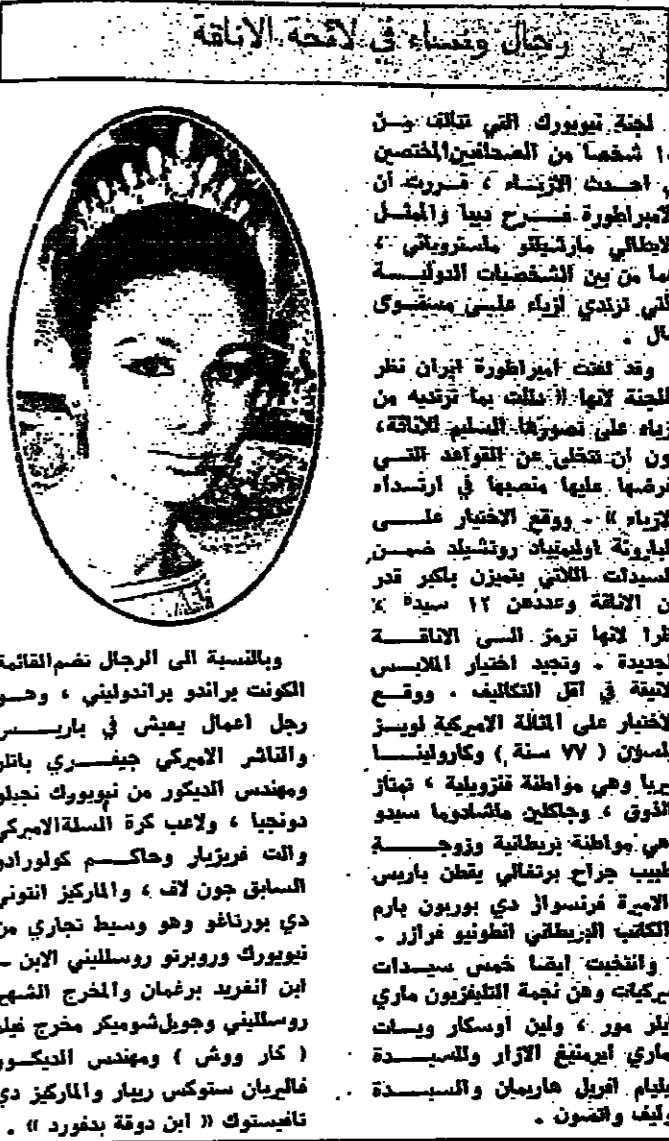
رجال ونساء في لائحة الاناقة

لجنة نيويورك التي تتألف من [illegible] شخصاً من الصحافيين المختصين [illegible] احدث الازياء ، قررت أن الامبراطورة فرح ديبا والممثل الايطالي مارتشيلو ماستروياني ، هما من بين الشخصيات الدولية التي ترتدي ازياء على مستوى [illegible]ال .

وقد لفتت امبراطورة ايران نظر اللجنة لانها « دللت بما ترتديه من ازياء على تصورها السليم للاناقة ، دون ان تتخلى عن القواعد التي فرضها عليها منصبها في ارتداء الازياء » . ووقع الاختيار على البارونة اوليمبياد روتشيلد ضمن السيدات اللاتي يتميزن بأكبر قدر من الاناقة وعددهن ١٢ سيدة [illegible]ظرا لانها ترمز الى الاناقة الجديدة . وتجيد اختيار الملابس اللائقة في اقل التكاليف . ووقع الاختيار على المثالة الامريكية لويز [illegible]لسون ( ٧٧ سنة ) وكارولينا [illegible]يريا وهي مواطنة فنزويلية ، تمتاز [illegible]الذوق ، وجاكلين ماشادوما سيدو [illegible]هي مواطنة بريطانية وزوجة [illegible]طبيب جراح برتغالي يقطن باريس الاميرة فرنسواز دي بوربون بارم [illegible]الكاتب البريطاني انطونيو فرازر . وانتخبت ايضا خمس سيدات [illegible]مريكيات وهن نجمة التليفزيون ماري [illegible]يلر مور ، ولين اوسكار وسات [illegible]ماري ايرمنيغ الازار والسيدة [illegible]يليام افريل هاريمان والسيدة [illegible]رليف واتسون .

وبالنسبة الى الرجال تضم القائمة الكونت براندو برانولينى ، وهو رجل اعمال يعيش في باريس والتاجر الامريكي جيفري باتلر ومهندس الديكور من نيويورك نجيلو دونجيا ، ولاعب كرة السلة الامريكي والت فريزيار وحاكم كولورادو السابق جون لاف ، والماركيز انتوني دي بورناغو وهو وسيط تجاري من نيويورك وروبرتو روسلليني الابن ابن انفريد برغمان والمخرج الشهير روسلليني وجويل شوميكر مخرج فيلم ( كار ووش ) ومهندس الديكور فاليريان ستوكس ريبار والماركيز دي تافيستوك « ابن دوقة بدفورد » .